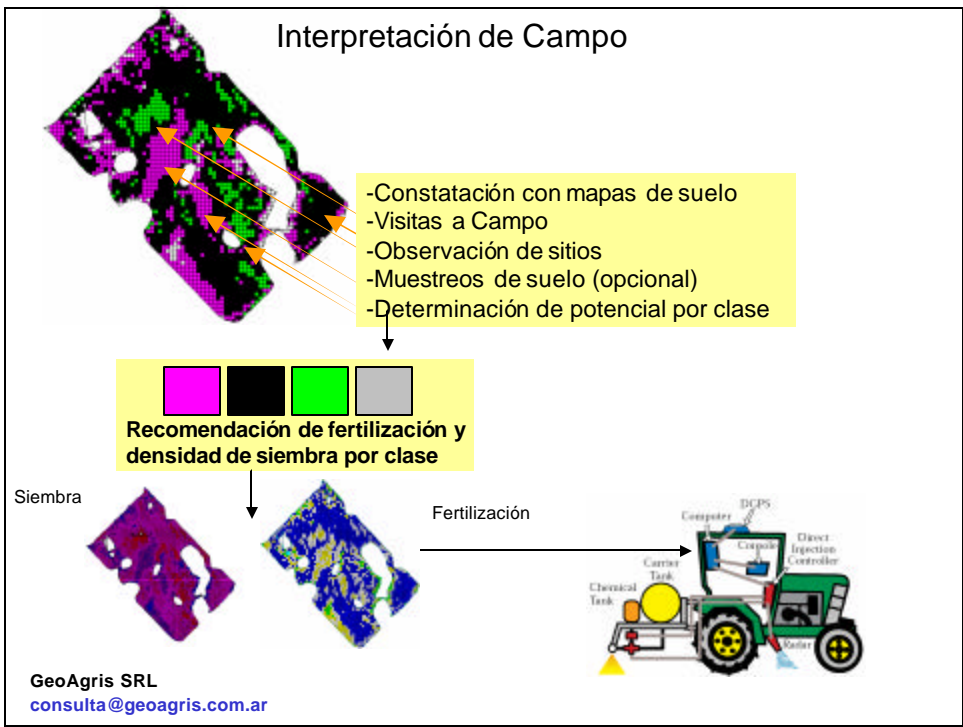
Interpretación de Campo

-Constatación con mapas de suelo
-Visitas a Campo
-Observación de sitios
-Muestreos de suelo (opcional)
-Determinación de potencial por clase

Recomendación de fertilización y densidad de siembra por clase

Siembra

Fertilización

DGPS
Computer
Console
Direct Injection Controller
Carrier Tank
Chemical Tank
Radar

GeoAgris SRL
consulta@geoagris.com.ar